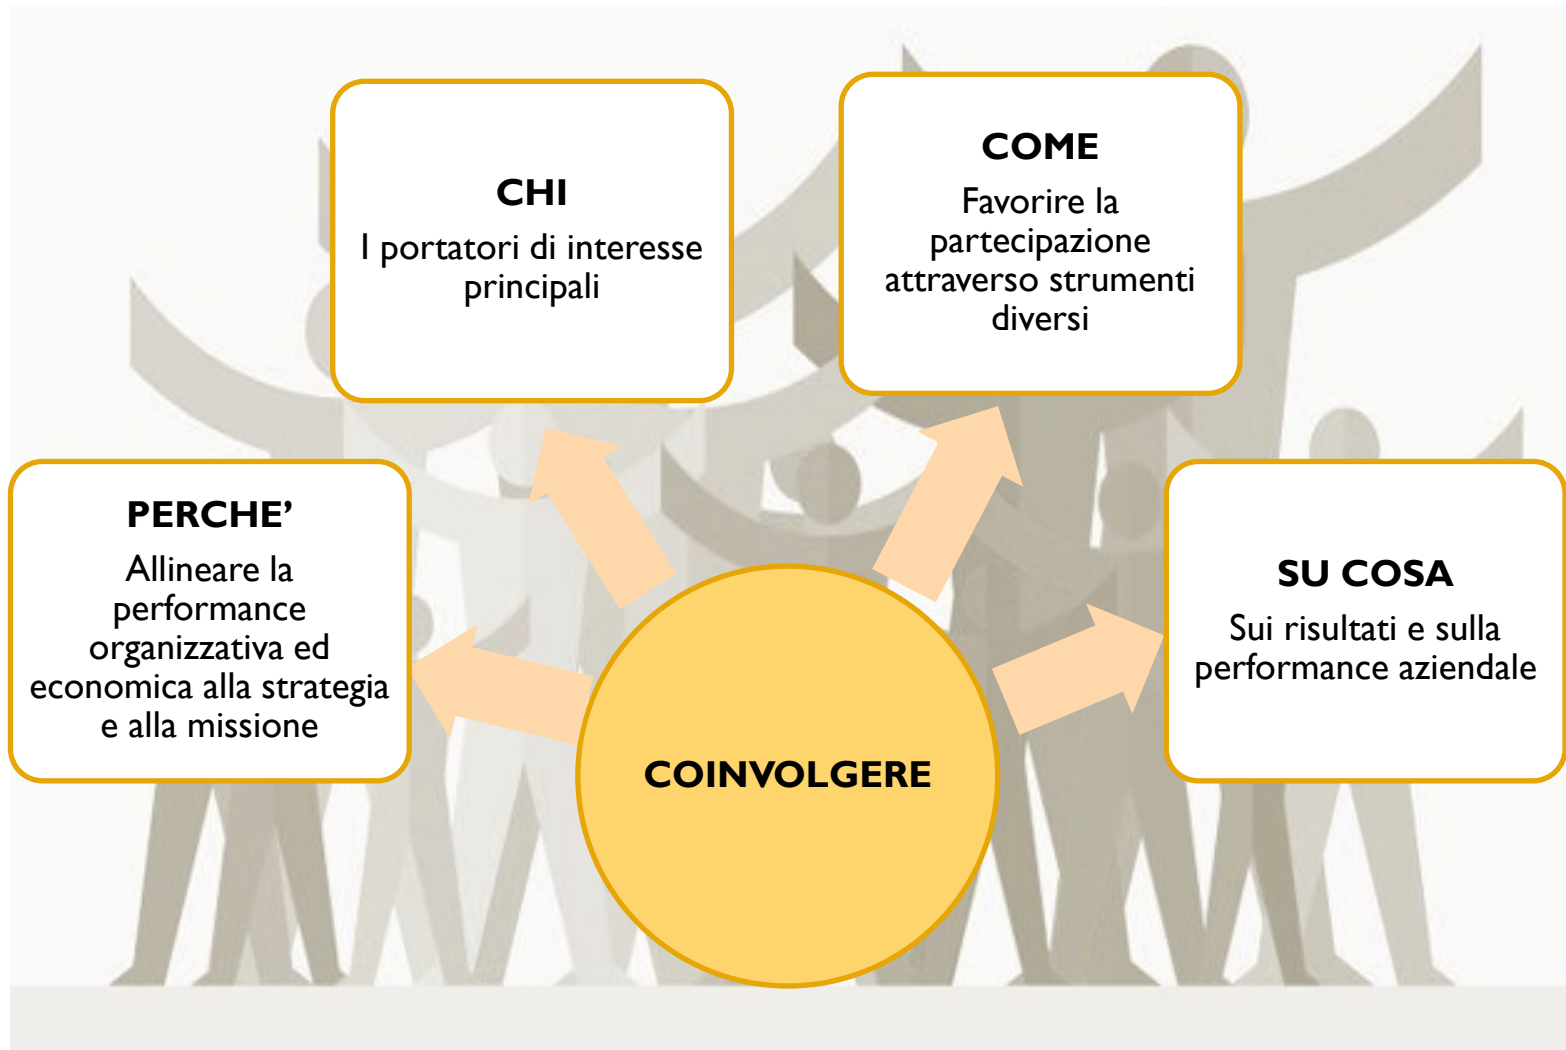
CHI
I portatori di interesse principali

COME
Favorire la partecipazione attraverso strumenti diversi

PERCHE'
Allineare la performance organizzativa ed economica alla strategia e alla missione

COINVOLGERE

SU COSA
Sui risultati e sulla performance aziendale